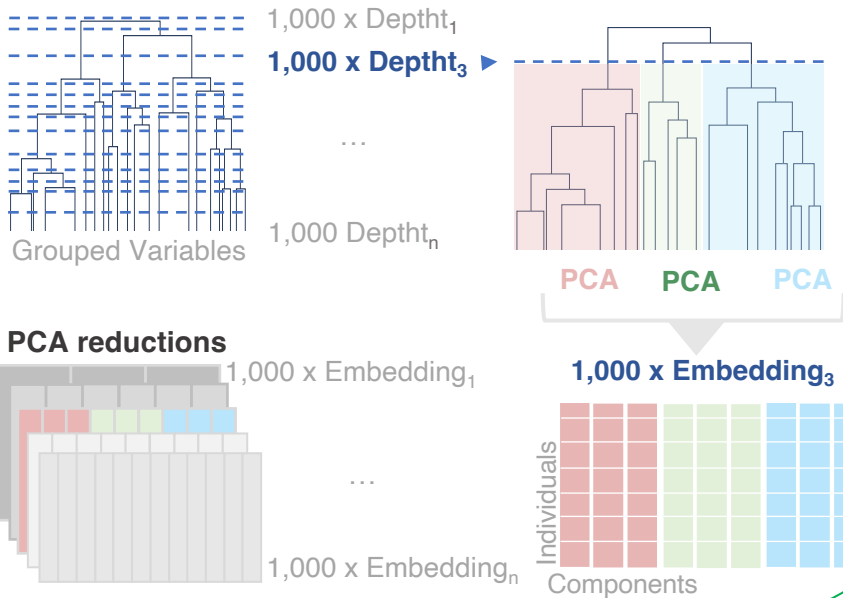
1,000 x Deptht$_1$

1,000 x Deptht$_3$

...

1,000 Deptht$_n$

Grouped Variables

PCA PCA PCA

PCA reductions

1,000 x Embedding$_1$

1,000 x Embedding$_3$

...

1,000 x Embedding$_n$

Individuals

Components